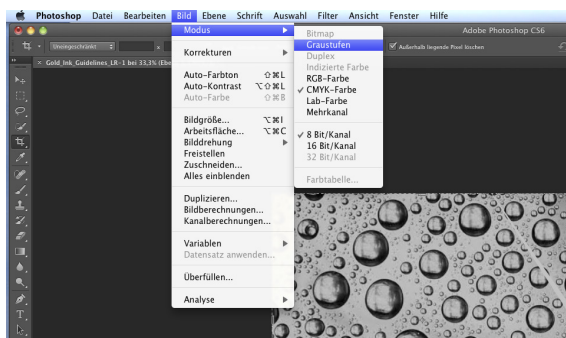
Photoshop Datei Bearbeiten Bild Ebene Schrift Auswahl Filter Ansicht Fenster Hilfe

Adobe Photoshop CS6

Uneingeschränkt

Außerhalb liegende Pixel löschen

Gold_Ink_Guidelines_LR-1 bei 33,3% (Ebe

Modus
Korrekturen
Auto-Farbton ⇧⌘L
Auto-Kontrast ⌥⇧⌘L
Auto-Farbe ⇧⌘B
Bildgröße... ⌥⌘I
Arbeitsfläche... ⌥⌘C
Bilddrehung
Freistellen
Zuschneiden...
Alles einblenden
Duplizieren...
Bildberechnungen...
Kanalberechnungen...
Variablen
Datensatz anwenden...
Überfüllen...
Analyse

Bitmap
Graustufen
Duplex
Indizierte Farbe
RGB-Farbe
✓ CMYK-Farbe
Lab-Farbe
Mehrkanal
✓ 8 Bit/Kanal
16 Bit/Kanal
32 Bit/Kanal
Farbtabelle...